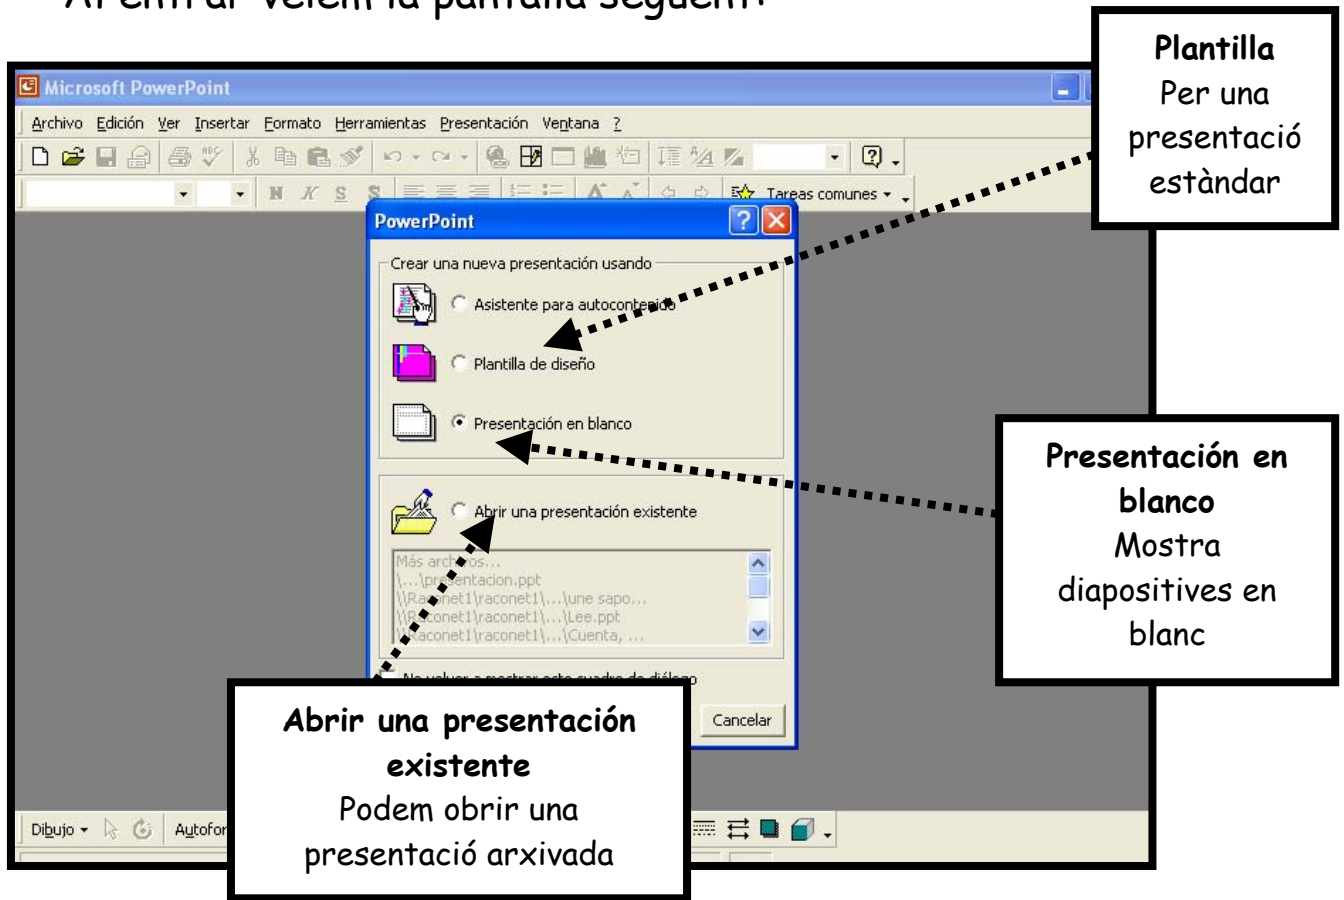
Microsoft PowerPoint

Archivo Edición Ver Insertar Formato Herramientas Presentación Ventana ?

Tareas comunes

PowerPoint

Crear una nueva presentación usando

Asistente para autocontenido

Plantilla de diseño

Presentación en blanco

Abrir una presentación existente

Más archivos...
\...\presentacion.ppt
\\Raconet1\raconet1\...\une sapo...
\\Raconet1\raconet1\...\Lee.ppt
\\Raconet1\raconet1\...\Cuenta, ...

No volver a mostrar este cuadro de diálogo

Cancelar

Dibujo Autofor

**Plantilla**
Per una presentació estàndar

**Presentación en blanco**
Mostra diapositives en blanc

**Abrir una presentación existente**
Podem obrir una presentació arxivada